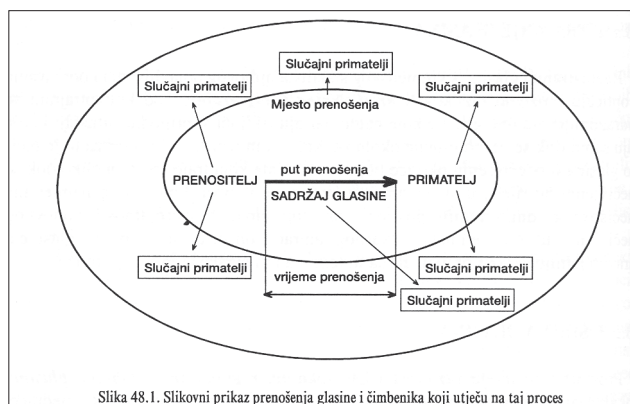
Slučajni primatelji

Slučajni primatelji

Slučajni primatelji

Mjesto prenošenja

put prenošenja

PRENOSITELJ

PRIMATELJ

SADRŽAJ GLASINE

Slučajni primatelji

Slučajni primatelji

vrijeme prenošenja

Slučajni primatelji

Slika 48.1. Slikovni prikaz prenošenja glasine i čimbenika koji utječu na taj proces